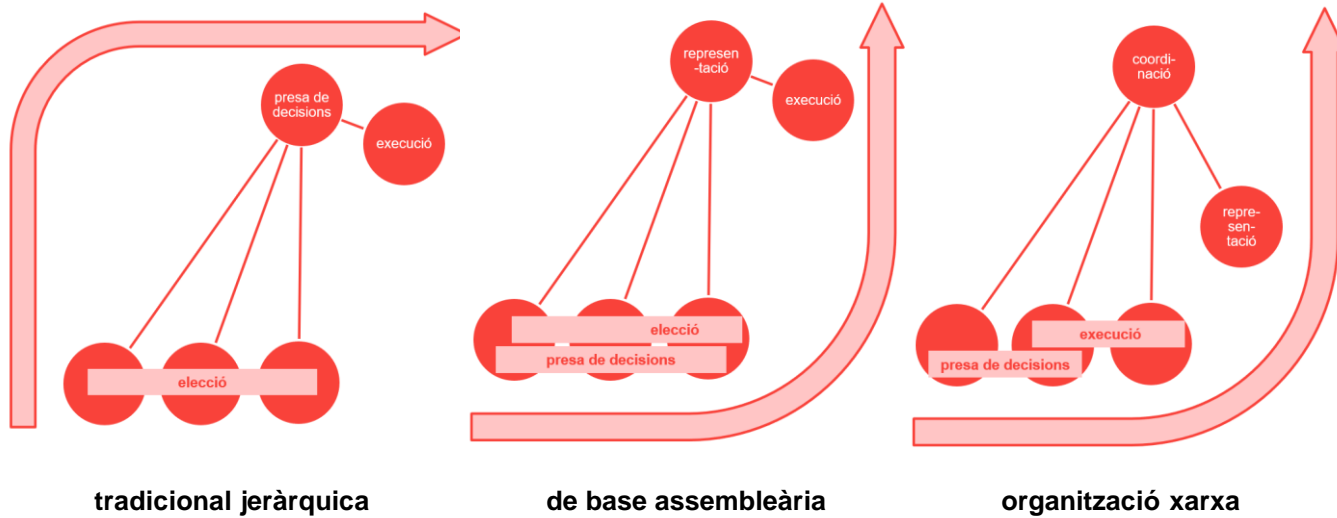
presa de decisions

execució

elecció

tradicional jeràrquica

represen-tació

execució

elecció

presa de decisions

de base assembleària

coordi-nació

repre-sen-tació

execució

presa de decisions

organització xarxa